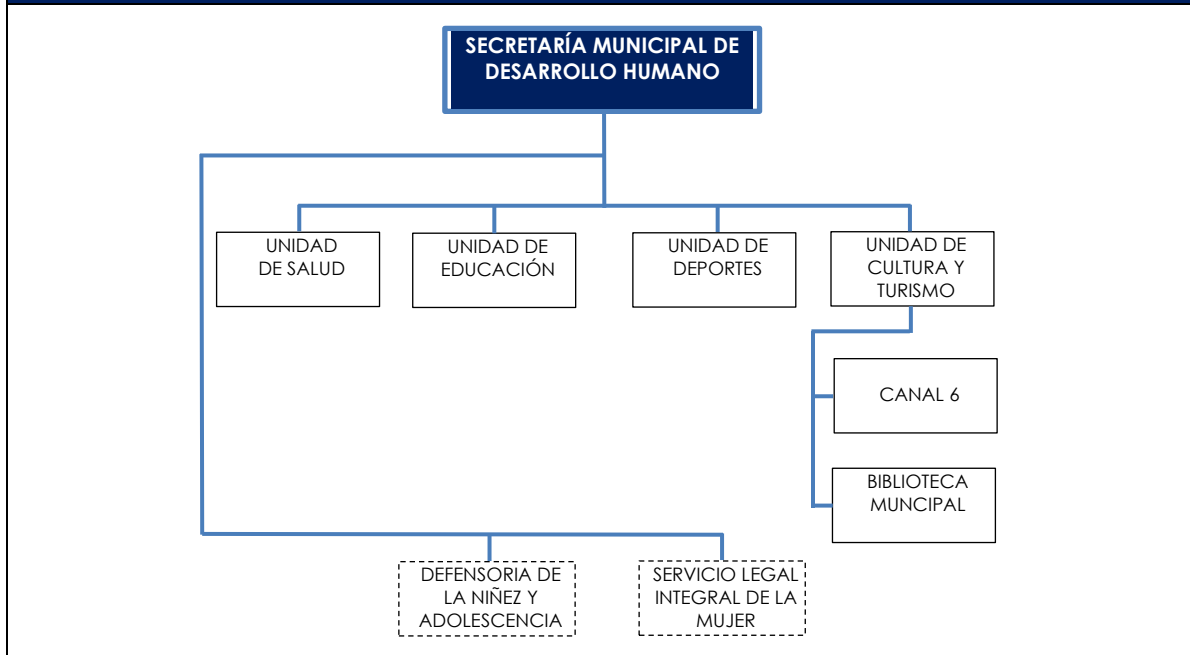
SECRETARÍA MUNICIPAL DE DESARROLLO HUMANO

UNIDAD DE SALUD

UNIDAD DE EDUCACIÓN

UNIDAD DE DEPORTES

UNIDAD DE CULTURA Y TURISMO

CANAL 6

BIBLIOTECA MUNCIPAL

DEFENSORIA DE LA NIÑEZ Y ADOLESCENCIA

SERVICIO LEGAL INTEGRAL DE LA MUJER